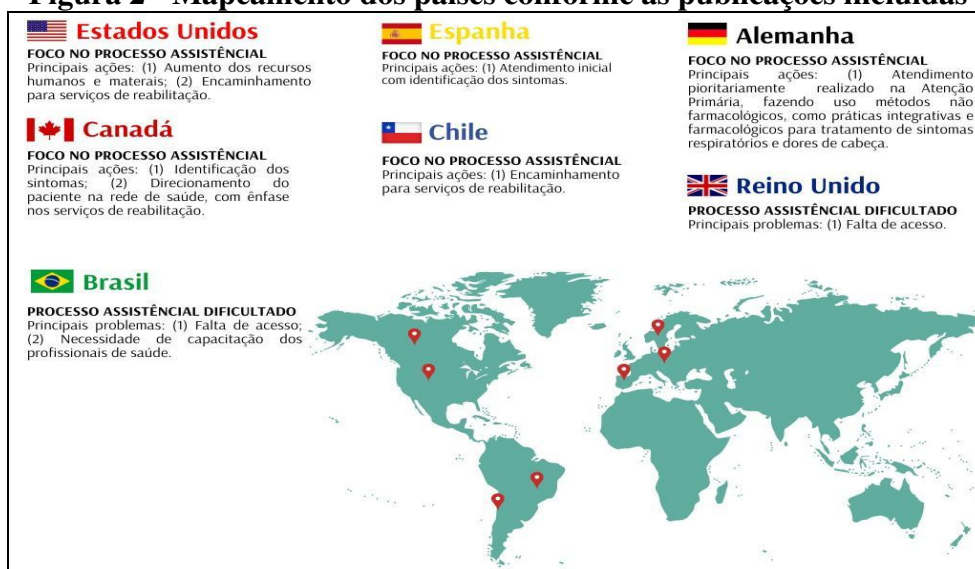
Figura 2 - Mapeamento dos países conforme as publicações incluídas

Estados Unidos
FOCO NO PROCESSO ASSISTÊNCIAL
Principais ações: (1) Aumento dos recursos humanos e materais; (2) Encaminhamento para serviços de reabilitação.

Canadá
FOCO NO PROCESSO ASSISTÊNCIAL
Principais ações: (1) Identificação dos sintomas; (2) Direcionamento do paciente na rede de saúde, com ênfase nos serviços de reabilitação.

Espanha
FOCO NO PROCESSO ASSISTÊNCIAL
Principais ações: (1) Atendimento inicial com identificação dos sintomas.

Chile
FOCO NO PROCESSO ASSISTÊNCIAL
Principais ações: (1) Encaminhamento para serviços de reabilitação.

Alemanha
FOCO NO PROCESSO ASSISTÊNCIAL
Principais ações: (1) Atendimento pioritariamente realizado na Atenção Primária, fazendo uso métodos não farmacológicos, como práticas integrativas e farmacológicos para tratamento de sintomas respiratórios e dores de cabeça.

Reino Unido
PROCESSO ASSISTÊNCIAL DIFICULTADO
Principais problemas: (1) Falta de acesso.

Brasil
PROCESSO ASSISTÊNCIAL DIFICULTADO
Principais problemas: (1) Falta de acesso; (2) Necessidade de capacitação dos profissionais de saúde.